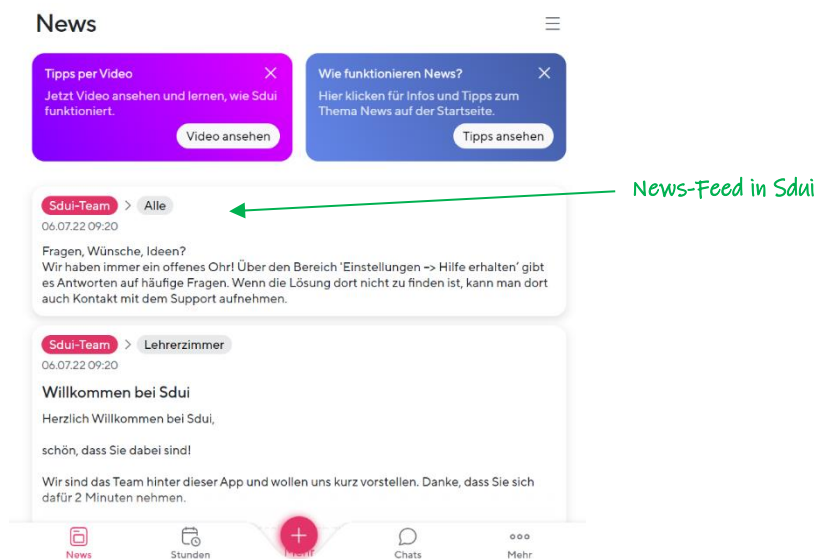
News

Tipps per Video
Jetzt Video ansehen und lernen, wie Sdui funktioniert.
Video ansehen

Wie funktionieren News?
Hier klicken für Infos und Tipps zum Thema News auf der Startseite.
Tipps ansehen

News-Feed in Sdui

Sdui-Team > Alle
06.07.22 09:20

Fragen, Wünsche, Ideen?
Wir haben immer ein offenes Ohr! Über den Bereich 'Einstellungen -> Hilfe erhalten' gibt es Antworten auf häufige Fragen. Wenn die Lösung dort nicht zu finden ist, kann man dort auch Kontakt mit dem Support aufnehmen.

Sdui-Team > Lehrerzimmer
06.07.22 09:20

Willkommen bei Sdui

Herzlich Willkommen bei Sdui,

schön, dass Sie dabei sind!

Wir sind das Team hinter dieser App und wollen uns kurz vorstellen. Danke, dass Sie sich dafür 2 Minuten nehmen.

News
Stunden
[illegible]
Chats
Mehr